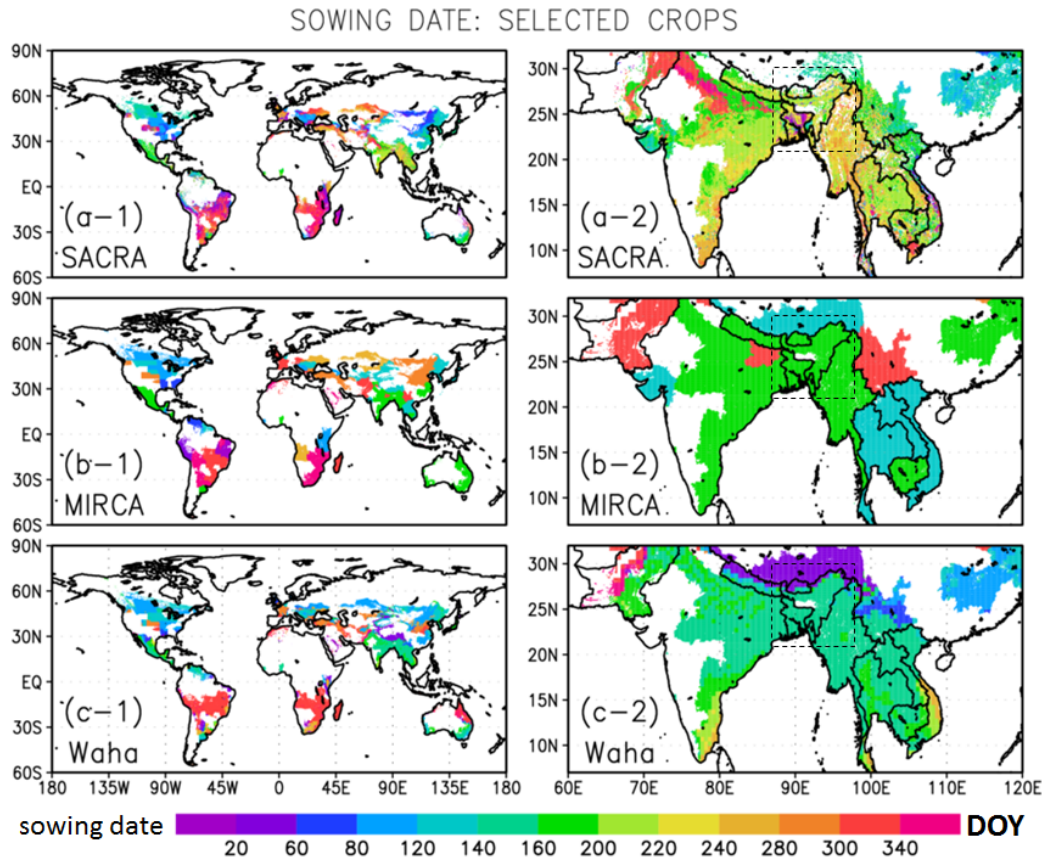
SOWING DATE: SELECTED CROPS

90N
60N
30N
EQ
30S
60S
(a−1)
SACRA

30N
25N
20N
15N
10N
(a−2)
SACRA

90N
60N
30N
EQ
30S
60S
(b−1)
MIRCA

30N
25N
20N
15N
10N
(b−2)
MIRCA

90N
60N
30N
EQ
30S
60S
(c−1)
Waha
180 135W 90W 45W 0 45E 90E 135E 180

30N
25N
20N
15N
10N
(c−2)
Waha
60E 70E 80E 90E 100E 110E 120E

sowing date
20 60 80 120 140 160 200 220 240 280 300 340
DOY